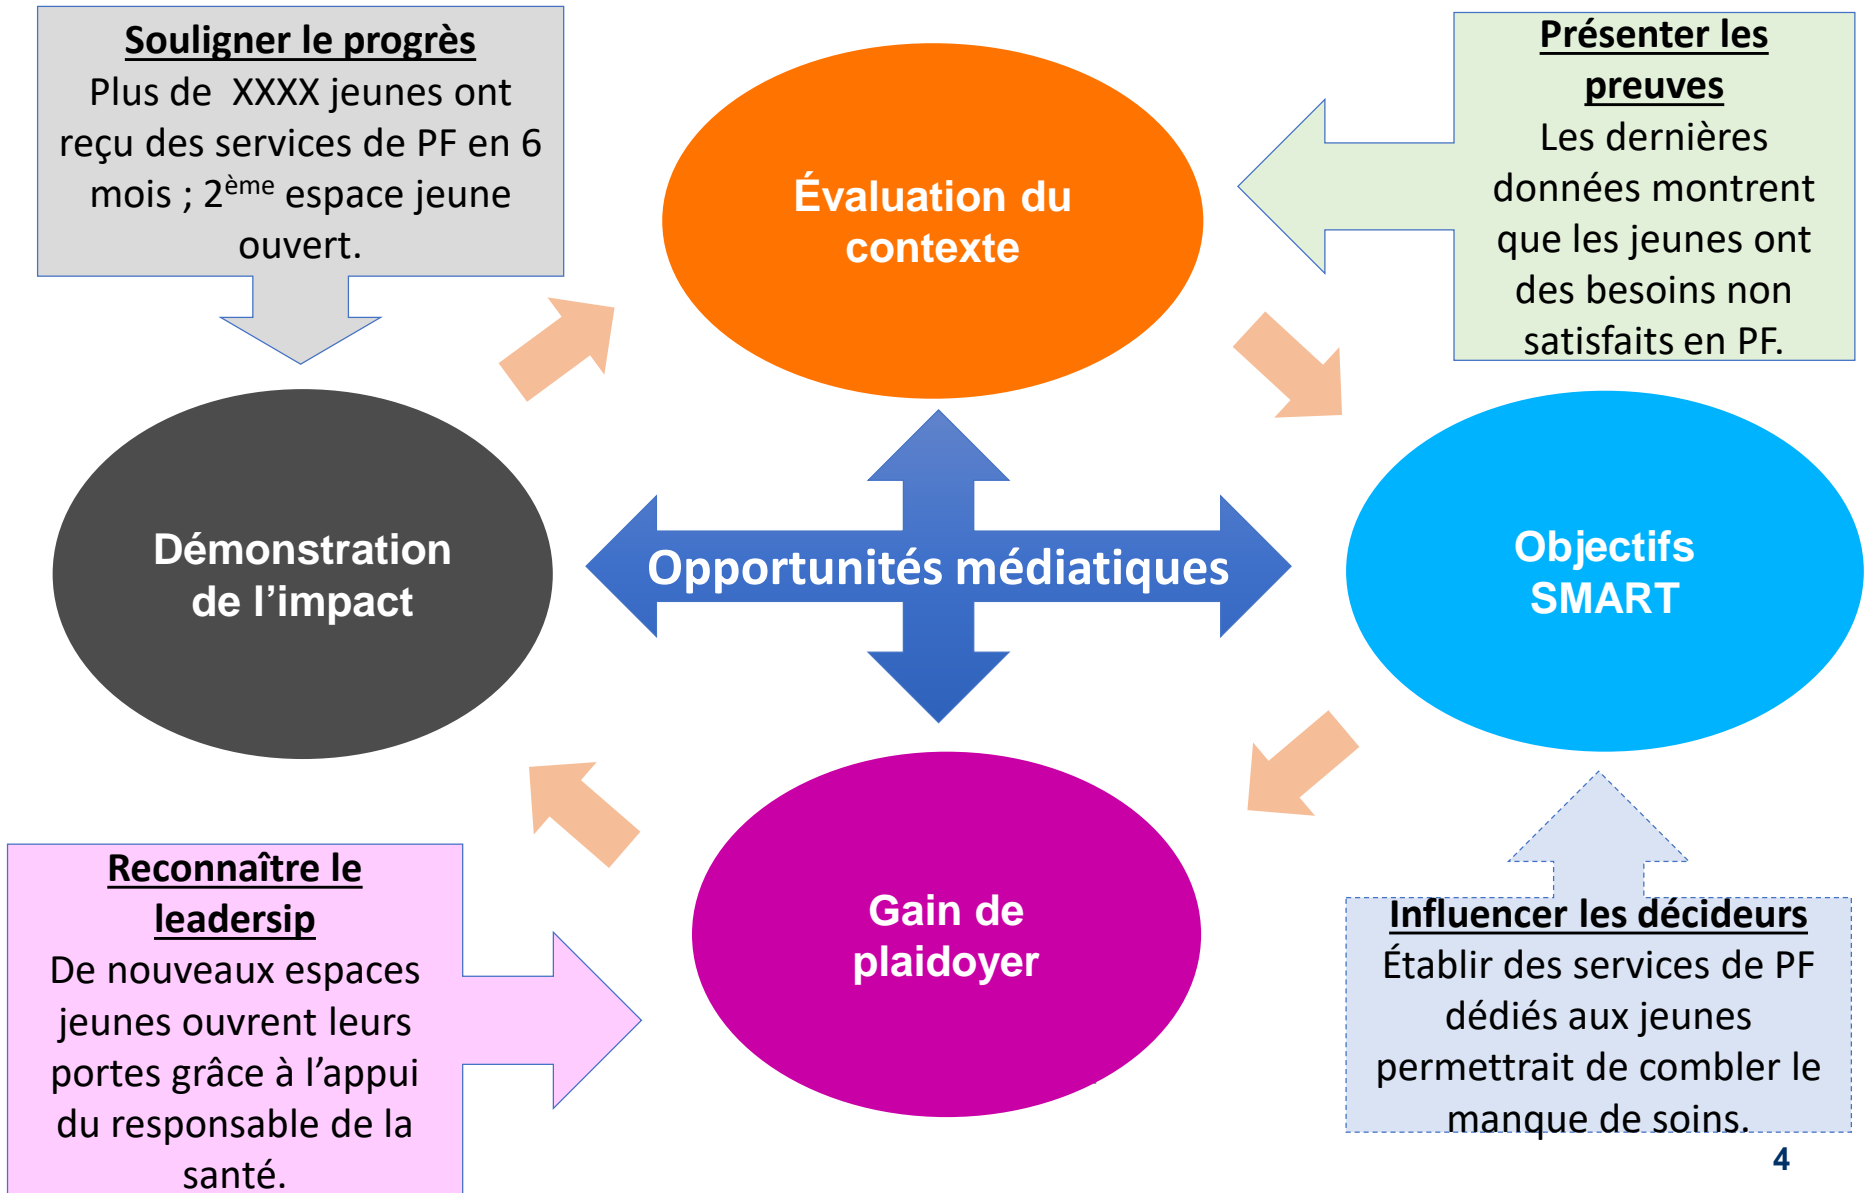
Souligner le progrès
Plus de XXXX jeunes ont reçu des services de PF en 6 mois ; 2$^{ème}$ espace jeune ouvert.

Évaluation du contexte

Présenter les preuves
Les dernières données montrent que les jeunes ont des besoins non satisfaits en PF.

Démonstration de l’impact

Opportunités médiatiques

Objectifs SMART

Reconnaître le leadersip
De nouveaux espaces jeunes ouvrent leurs portes grâce à l’appui du responsable de la santé.

Gain de plaidoyer

Influencer les décideurs
Établir des services de PF dédiés aux jeunes permettrait de combler le manque de soins.

4